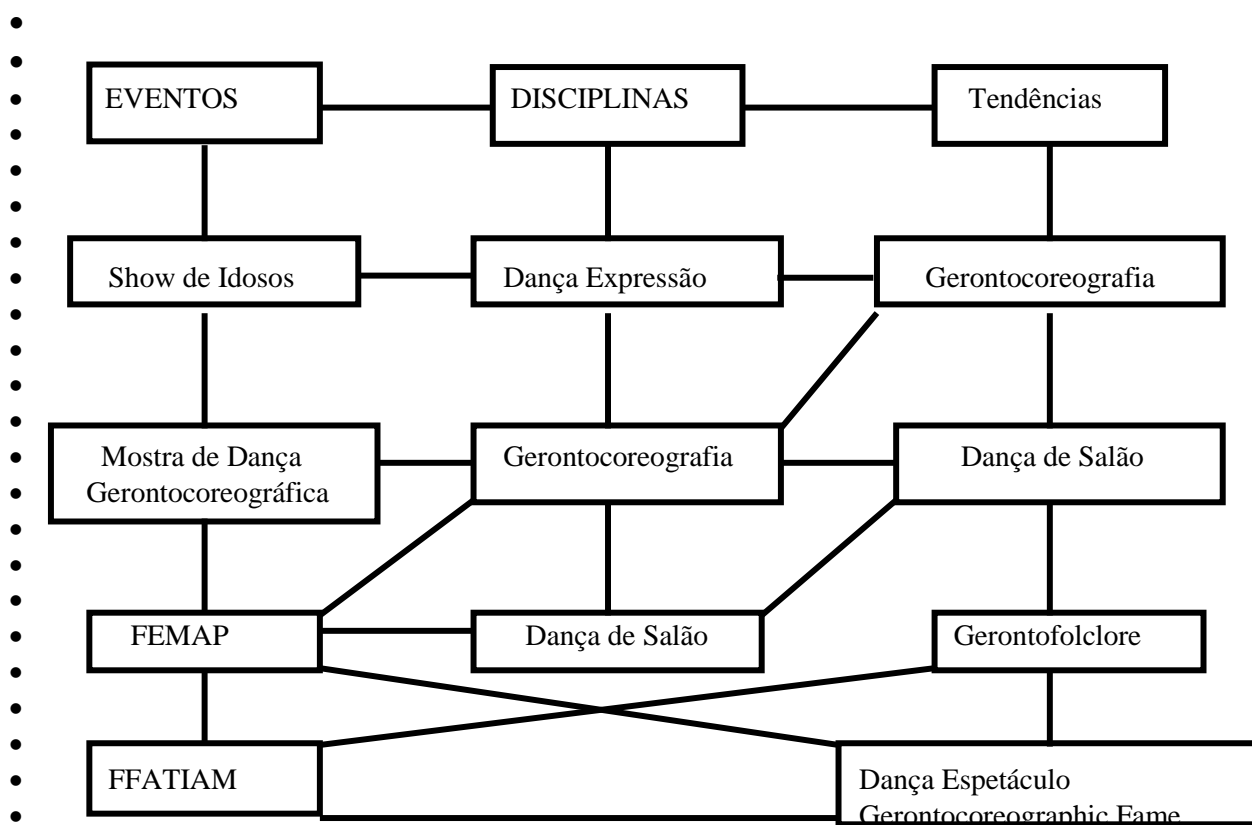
EVENTOS
DISCIPLINAS
Tendências

Show de Idosos
Dança Expressão
Gerontocoreografia

Mostra de Dança Gerontocoreográfica
Gerontocoreografia
Dança de Salão

FEMAP
Dança de Salão
Gerontofolclore

FFATIAM
Dança Espetáculo
Gerontocoreographic Fame